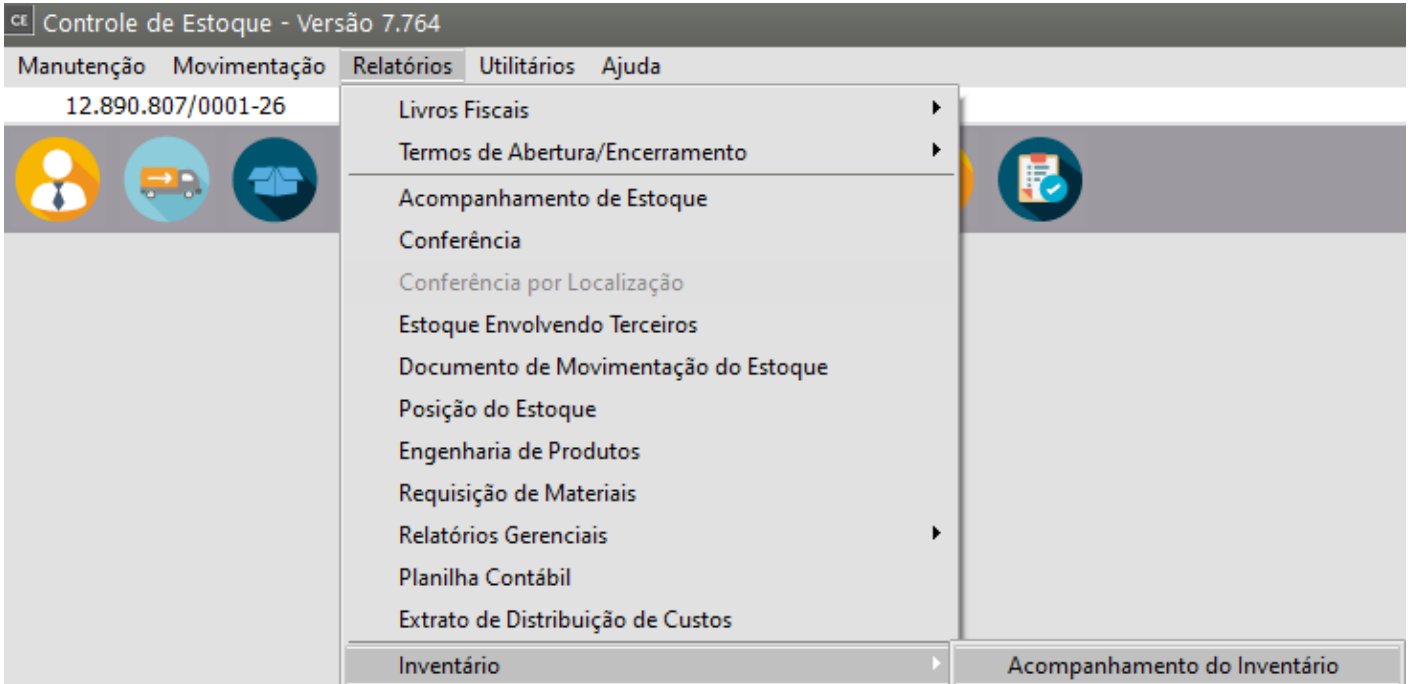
CE Controle de Estoque - Versão 7.764

Manutenção Movimentação Relatórios Utilitários Ajuda

12.890.807/0001-26

Livros Fiscais
Termos de Abertura/Encerramento
Acompanhamento de Estoque
Conferência
Conferência por Localização
Estoque Envolvendo Terceiros
Documento de Movimentação do Estoque
Posição do Estoque
Engenharia de Produtos
Requisição de Materiais
Relatórios Gerenciais
Planilha Contábil
Extrato de Distribuição de Custos
Inventário

Acompanhamento do Inventário